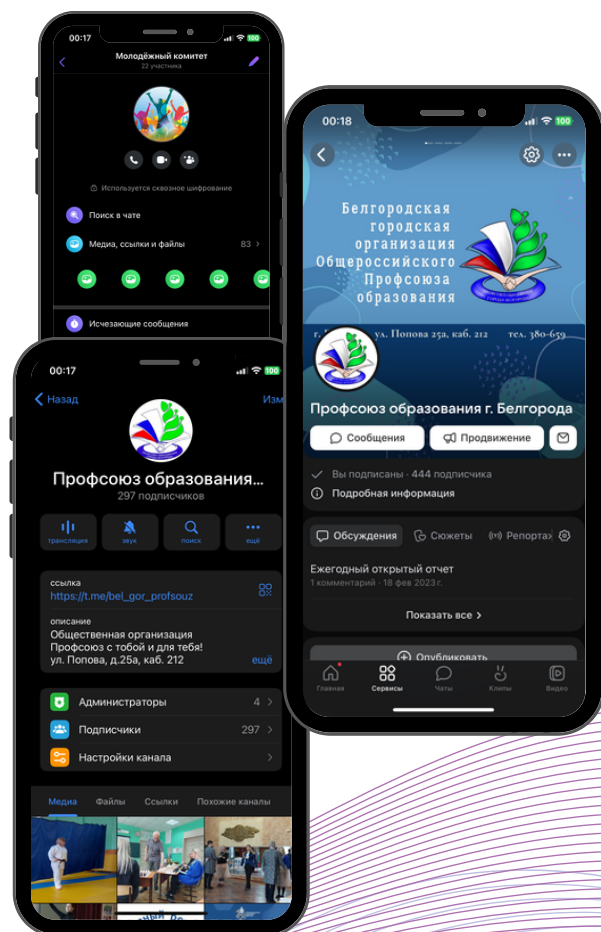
00:17
Молодёжный комитет
22 участника

Используется сквозное шифрование

Поиск в чате

Медиа, ссылки и файлы 83

Исчезающие сообщения

00:18

Белгородская городская организация Общероссийского Профсоюза образования

г. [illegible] ул. Попова 25а, каб. 212 тел. 380-659

Профсоюз образования г. Белгорода

Сообщения
Продвижение

Вы подписаны · 444 подписчика
Подробная информация

Обсуждения
Сюжеты
Репортаж

Ежегодный открытый отчет
1 комментарий · 18 фев 2023 г.

Показать все

Опубликовать

Главная
Сервисы
Чаты
Клипы
Видео

00:17

Назад
Изм

Профсоюз образования...
297 подписчиков

трансляция
звук
поиск
ещё

ссылка
https://t.me/bel_gor_profsouz

описание
Общественная организация
Профсоюз с тобой и для тебя!
ул. Попова, д.25а, каб. 212
ещё

Администраторы 4
Подписчики 297
Настройки канала

Медиа
Файлы
Ссылки
Похожие каналы